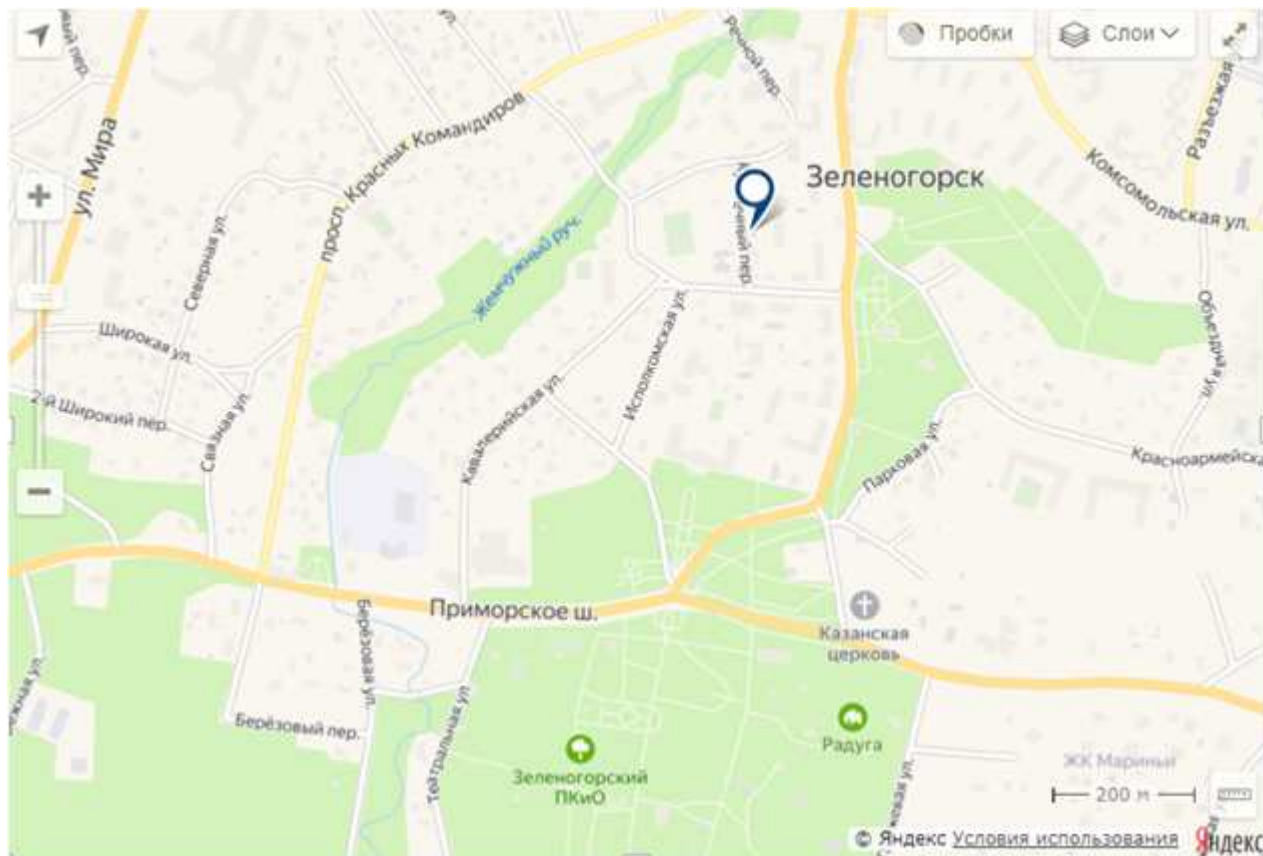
Пробки
Слои
Речной пер.
Разъезжая
ул. Мира
просп. Красных Командиров
Зеленогорск
Комсомольская ул.
Северная ул.
Жемчужный руч.
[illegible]чный пер.
Широкая ул.
Исполкомская ул.
Объездная ул.
2-й Широкий пер.
Связная ул.
Кавалерийская ул.
Парковая ул.
Красноармейская
Приморское ш.
Берёзовая ул.
Казанская церковь
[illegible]жная ул.
Берёзовый пер.
Театральная ул.
Радуга
Зеленогорский ПКиО
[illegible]ная ул.
ЖК Марины
200 м
© Яндекс Условия использования
Яндекс